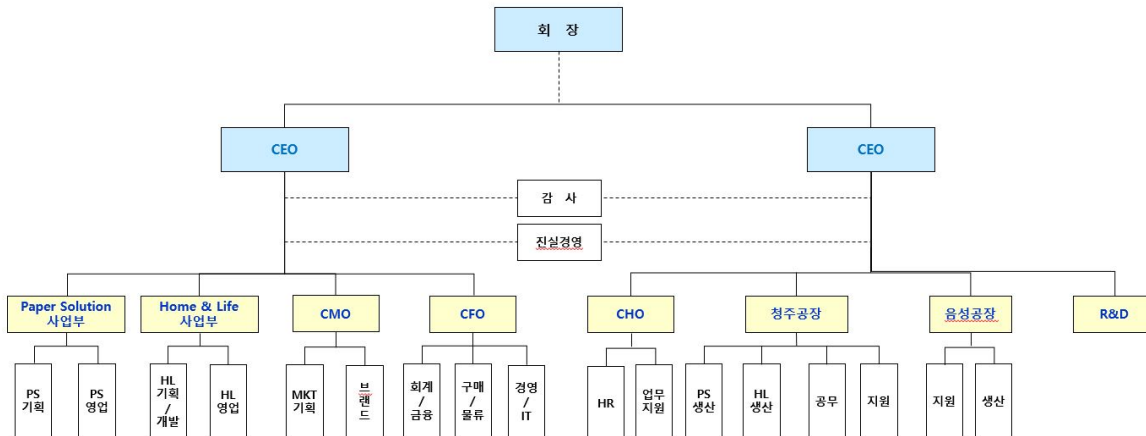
회 장

CEO

CEO

감 사

진실경영

Paper Solution 사업부

PS 기획

PS 영업

Home & Life 사업부

HL 기획 / 개발

HL 영업

CMO

MKT 기획

브랜드

CFO

회계 / 금융

구매 / 물류

경영 / IT

CHO

HR

업무 지원

청주공장

PS 생산

HL 생산

공무

지원

음성공장

지원

생산

R&D